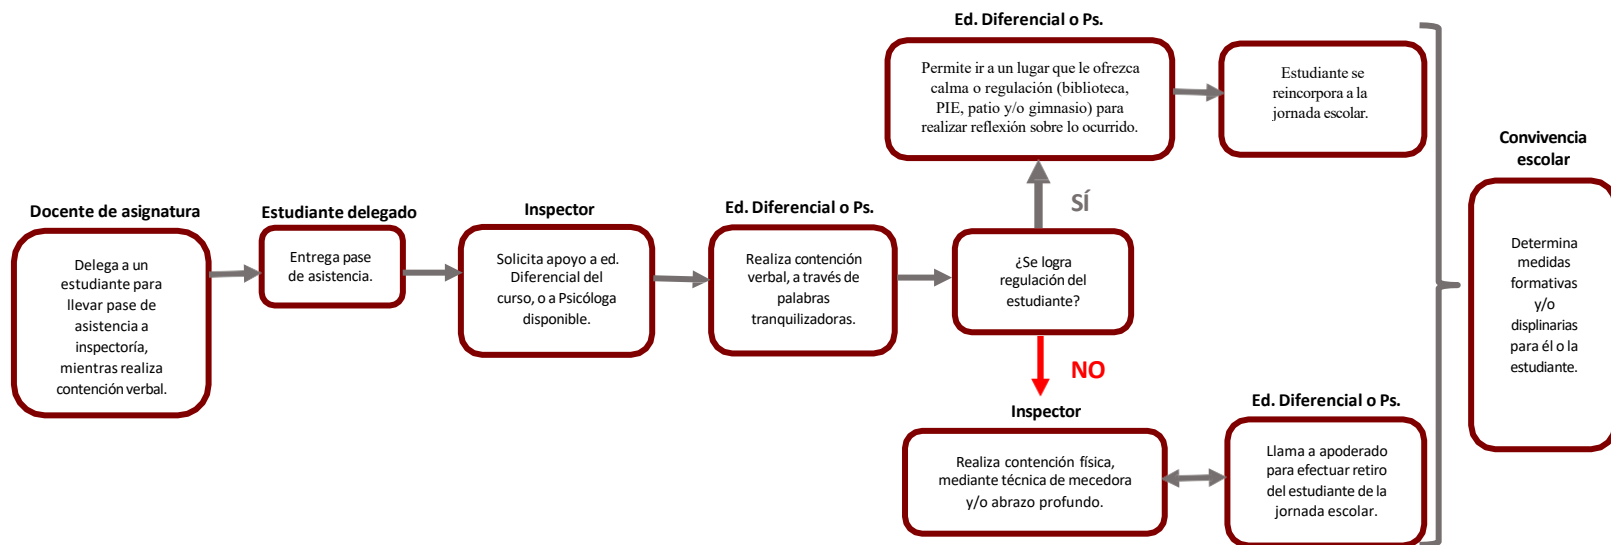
Docente de asignatura

Delega a un estudiante para llevar pase de asistencia a inspectoría, mientras realiza contención verbal.

Estudiante delegado

Entrega pase de asistencia.

Inspector

Solicita apoyo a ed. Diferencial del curso, o a Psicóloga disponible.

Ed. Diferencial o Ps.

Realiza contención verbal, a través de palabras tranquilizadoras.

¿Se logra regulación del estudiante?

SÍ

Ed. Diferencial o Ps.

Permite ir a un lugar que le ofrezca calma o regulación (biblioteca, PIE, patio y/o gimnasio) para realizar reflexión sobre lo ocurrido.

Estudiante se reincorpora a la jornada escolar.

NO

Inspector

Realiza contención física, mediante técnica de mecedora y/o abrazo profundo.

Ed. Diferencial o Ps.

Llama a apoderado para efectuar retiro del estudiante de la jornada escolar.

Convivencia escolar

Determina medidas formativas y/o displinarias para él o la estudiante.